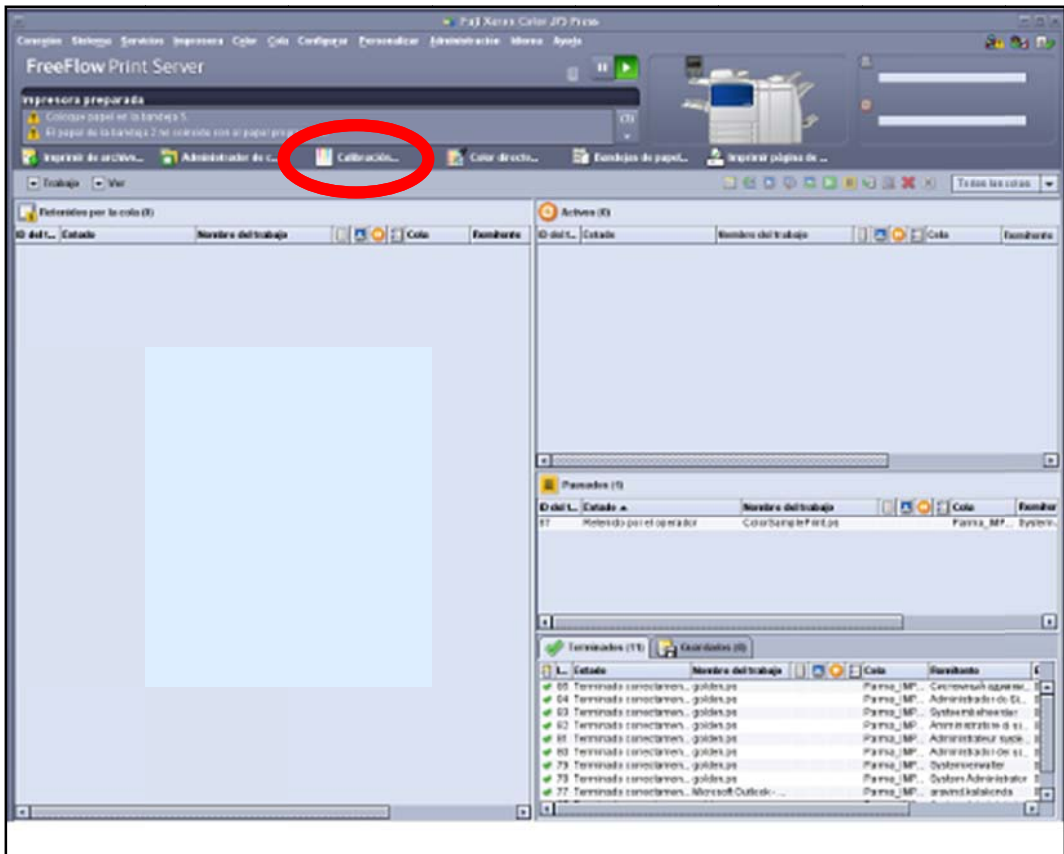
Fuji Xerox Color J75 Press

Conexión Sistema Servicios Impresora Color Cola Configurar Personalizar Administración Idioma Ayuda

FreeFlow Print Server

Impresora preparada

Coloque papel en la bandeja 5.
El papel de la bandeja 2 no coincide con el papel prog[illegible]

Imprimir de archivo... Administrador de c... Calibración... Color directo... Bandejas de papel... Imprimir página de ...

Trabajo Ver

Todas las colas

Retenidos por la cola (0)

| ID del t... | Estado | Nombre del trabajo | Cola | Remitente |
|---|---|---|---|---|

Activos (0)

| ID del t... | Estado | Nombre del trabajo | Cola | Remitente |
|---|---|---|---|---|

Pausados (1)

| ID del t... | Estado | Nombre del trabajo | Cola | Remiter |
|---|---|---|---|---|
| 87 | Retenido por el operador | ColorSamplePrint.ps | Parma_MP... | System... |

Terminados (11) Guardados (0)

| I... | Estado | Nombre del trabajo | Cola | Remitente |
|---|---|---|---|---|
| 85 | Terminado correctamen... | golden.ps | Parma_MP... | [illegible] |
| 84 | Terminado correctamen... | golden.ps | Parma_MP... | Administrador de Si... |
| 83 | Terminado correctamen... | golden.ps | Parma_MP... | Systemadministrator |
| 82 | Terminado correctamen... | golden.ps | Parma_MP... | Amministratore di si... |
| 81 | Terminado correctamen... | golden.ps | Parma_MP... | Administrateur systè... |
| 80 | Terminado correctamen... | golden.ps | Parma_MP... | Administrador de si... |
| 79 | Terminado correctamen... | golden.ps | Parma_MP... | Systemverwalter |
| 78 | Terminado correctamen... | golden.ps | Parma_MP... | System Administrator |
| 77 | Terminado correctamen... | Microsoft Outlook - ... | Parma_MP... | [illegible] |